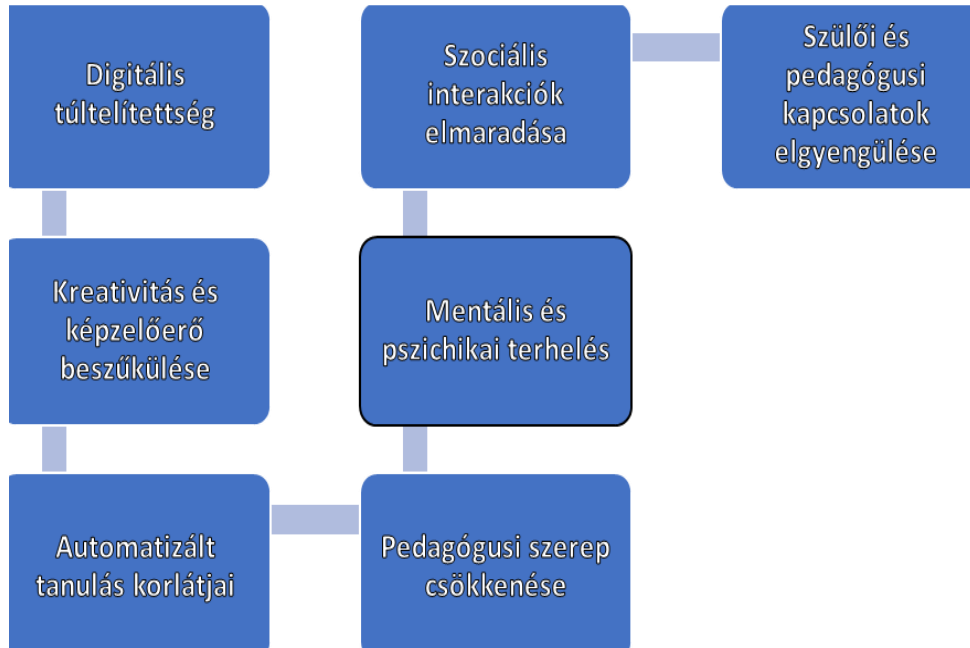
Digitális túltelítettség

Szociális interakciók elmaradása

Szülői és pedagógusi kapcsolatok elgyengülése

Kreativitás és képzelőerő beszűkülése

Mentális és pszichikai terhelés

Automatizált tanulás korlátjai

Pedagógusi szerep csökkenése